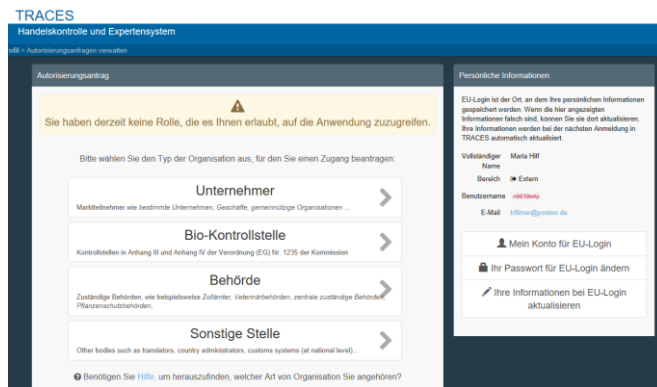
TRACES
Handelskontrolle und Expertensystem

ofil > Autorisierungsanfragen verwalten

Autorisierungsantrag

Sie haben derzeit keine Rolle, die es Ihnen erlaubt, auf die Anwendung zuzugreifen.

Bitte wählen Sie den Typ der Organisation aus, für den Sie einen Zugang beantragen:

Unternehmer
Marktteilnehmer wie bestimmte Unternehmen, Geschäfte, gemeinnützige Organisationen ...

Bio-Kontrollstelle
Kontrollstellen in Anhang III und Anhang IV der Verordnung (EG) Nr. 1235 der Kommission

Behörde
Zuständige Behörden, wie beispielsweise Zollämter, Veterinärbehörden, zentrale zuständige Behörden, Pflanzenschutzbehörden, ...

Sonstige Stelle
Other bodies such as translators, country administrators, customs systems (at national level)...

Benötigen Sie Hilfe, um herauszufinden, welcher Art von Organisation Sie angehören?

Persönliche Informationen

EU-Login ist der Ort, an dem Ihre persönlichen Informationen gespeichert werden. Wenn die hier angezeigten Informationen falsch sind, können Sie sie dort aktualisieren. Ihre Informationen werden bei der nächsten Anmeldung in TRACES automatisch aktualisiert.

Vollständiger Name Maria Hilf
Bereich Extern
Benutzername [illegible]
E-Mail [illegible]@posteo.de

Mein Konto für EU-Login
Ihr Passwort für EU-Login ändern
Ihre Informationen bei EU-Login aktualisieren